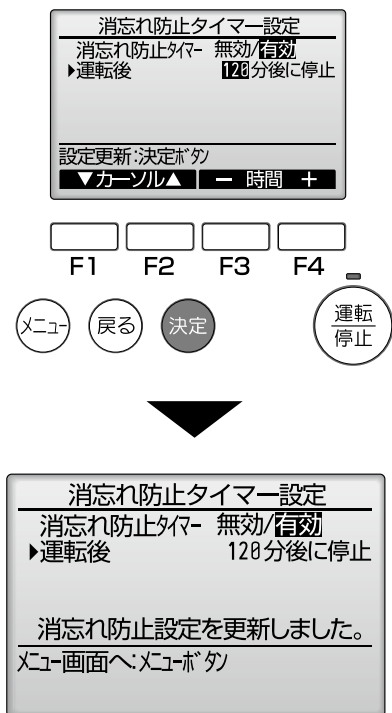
消忘れ防止タイマー設定
消忘れ防止タイマー 無効/有効
▶運転後 120分後に停止

設定更新:決定ボタン
▼カーソル▲ − 時間 +

F1 F2 F3 F4

メニュー 戻る 決定 運転 停止

消忘れ防止タイマー設定
消忘れ防止タイマー 無効/有効
▶運転後 120分後に停止

消忘れ防止設定を更新しました。
メニュー画面へ:メニューボタン